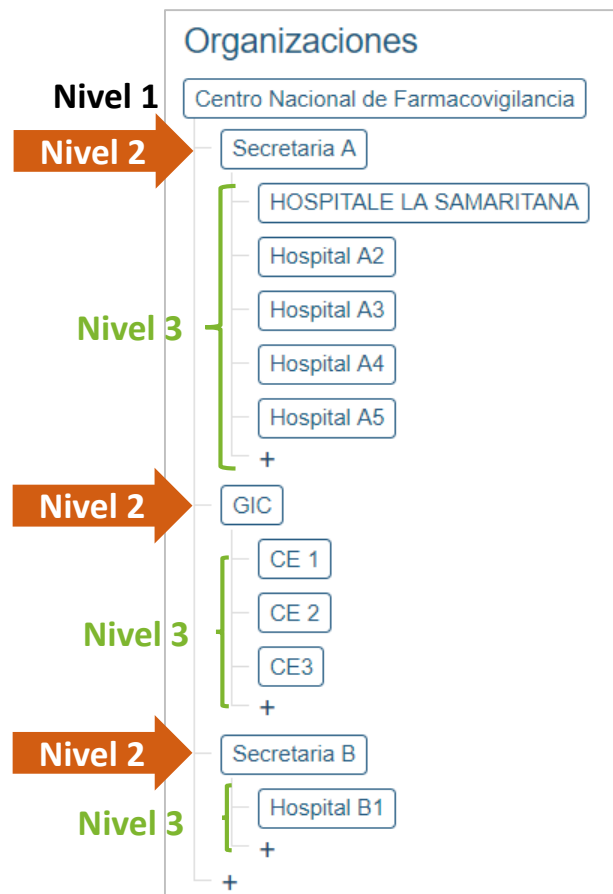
Organizaciones

Nivel 1 Centro Nacional de Farmacovigilancia

Nivel 2 Secretaria A

Nivel 3
HOSPITALE LA SAMARITANA
Hospital A2
Hospital A3
Hospital A4
Hospital A5
+

Nivel 2 GIC

Nivel 3
CE 1
CE 2
CE3
+

Nivel 2 Secretaria B

Nivel 3
Hospital B1
+

+